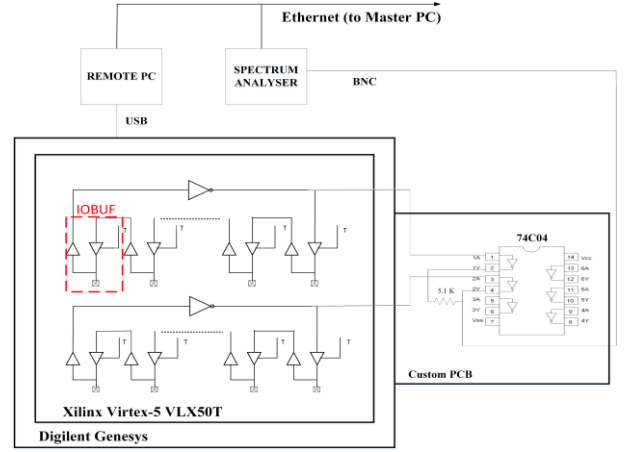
Ethernet (to Master PC)

REMOTE PC

SPECTRUM ANALYSER

BNC

USB

IOBUF

T

T

T

T

T

T

T

T

74C04

1A 1 14 Vcc
1Y 2 13 6A
2A 3 12 6Y
2Y 4 11 5A
3A 5 10 5Y
3Y 6 9 4A
Vss 7 8 4Y

5.1 K

Custom PCB

Xilinx Virtex-5 VLX50T

Digilent Genesys